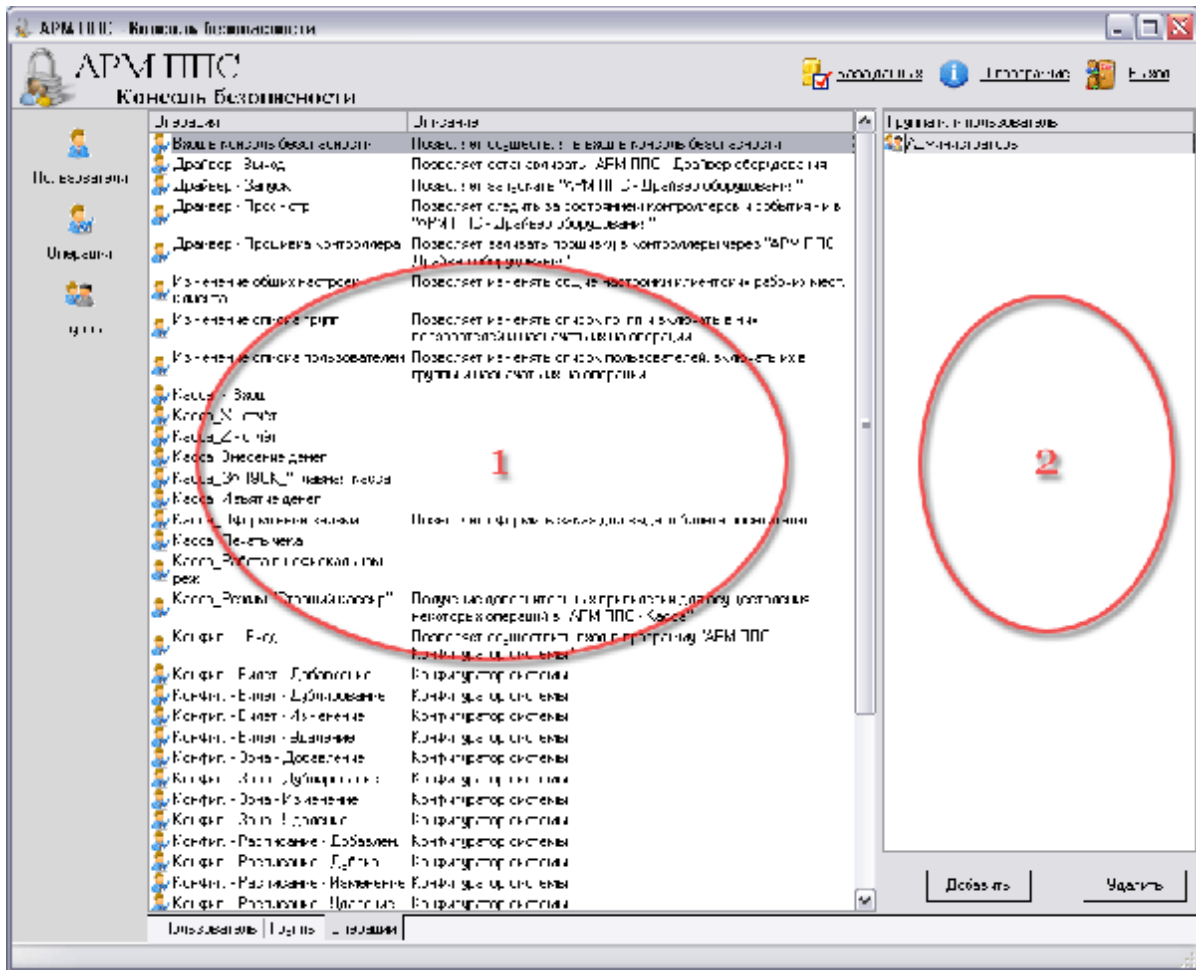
АРМ ППС - Консоль безопасности

АРМ ППС
Консоль безопасности

Заголовки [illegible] Программа Выход

Пользователи
Операции
Группы

| Операция | Описание |
|---|---|
| Вход в консоль безопасности | Позволяет осуществлять вход в консоль безопасности |
| Драйвер - Выход | Позволяет остановить "АРМ ППС - Драйвер оборудования" |
| Драйвер - Запуск | Позволяет запускать "АРМ ППС - Драйвер оборудования" |
| Драйвер - Просмотр | Позволяет следить за состоянием контроллеров и событиями в "АРМ ППС - Драйвер оборудования" |
| Драйвер - Прошивка контроллера | Позволяет заливать прошивку в контроллеры через "АРМ ППС - Драйвер оборудования" |
| Изменение общих настроек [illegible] | Позволяет изменять общие настройки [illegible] рабочих мест |
| Изменение списка групп | Позволяет изменять список групп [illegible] |
| Изменение списка пользователей | Позволяет изменять список пользователей, включать их в группы и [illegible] |
| Касса - Вход | |
| Касса_X-отчёт | |
| Касса_Z-отчёт | |
| Касса_Внесение денег | |
| Касса_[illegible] | |
| Касса_Изъятие денег | |
| Касса_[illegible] | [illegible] |
| Касса_Печать чека | |
| Касса_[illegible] | |
| Касса_Режим "Старший кассир" | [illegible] некоторых операций в "АРМ ППС - Касса" |
| Конфиг. - Вход | Позволяет осуществлять вход в программу "АРМ ППС - Конфигуратор системы" |
| Конфиг. - Билет - Добавление | Конфигуратор системы |
| Конфиг. - Билет - Дублирование | Конфигуратор системы |
| Конфиг. - Билет - Изменение | Конфигуратор системы |
| Конфиг. - Билет - Удаление | Конфигуратор системы |
| Конфиг. - Зона - Добавление | Конфигуратор системы |
| Конфиг. - Зона - Дублирование | Конфигуратор системы |
| Конфиг. - Зона - Изменение | Конфигуратор системы |
| Конфиг. - Зона - Удаление | Конфигуратор системы |
| Конфиг. - Расписание - Добавлен | Конфигуратор системы |
| Конфиг. - Расписание - Дублир | Конфигуратор системы |
| Конфиг. - Расписание - Изменение | Конфигуратор системы |
| Конфиг. - Расписание - Удаление | Конфигуратор системы |

Группы или пользователи
Администраторы

1

2

Добавить
Удалить

Пользователи | Группы | Операции